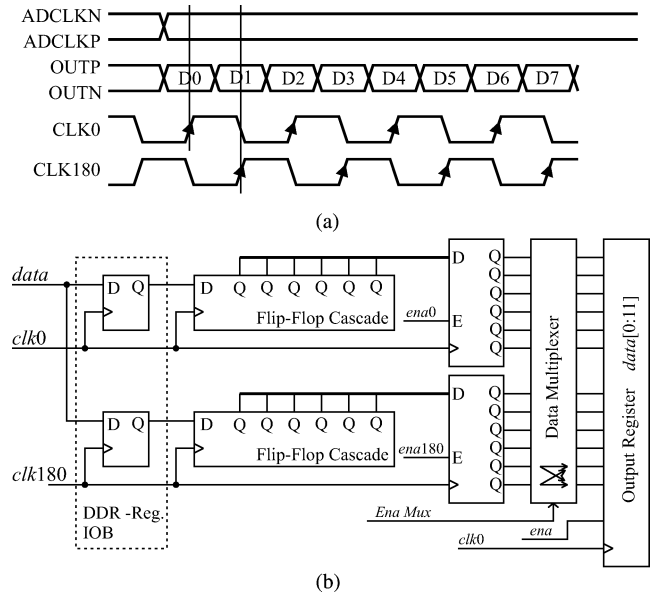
ADCLKN
ADCLKP
OUTP
OUTN
D0 D1 D2 D3 D4 D5 D6 D7
CLK0
CLK180

(a)

*data*
*clk*0
*clk*180
D Q
D Q
DDR -Reg. IOB
D Q Q Q Q Q Q Q
Flip-Flop Cascade
D Q Q Q Q Q Q Q
Flip-Flop Cascade
*ena*0
*ena*180
D Q Q Q Q Q Q E
D Q Q Q Q Q Q E
Data Multiplexer
*Ena Mux*
*ena*
*clk*0
Output Register *data*[0:11]

(b)